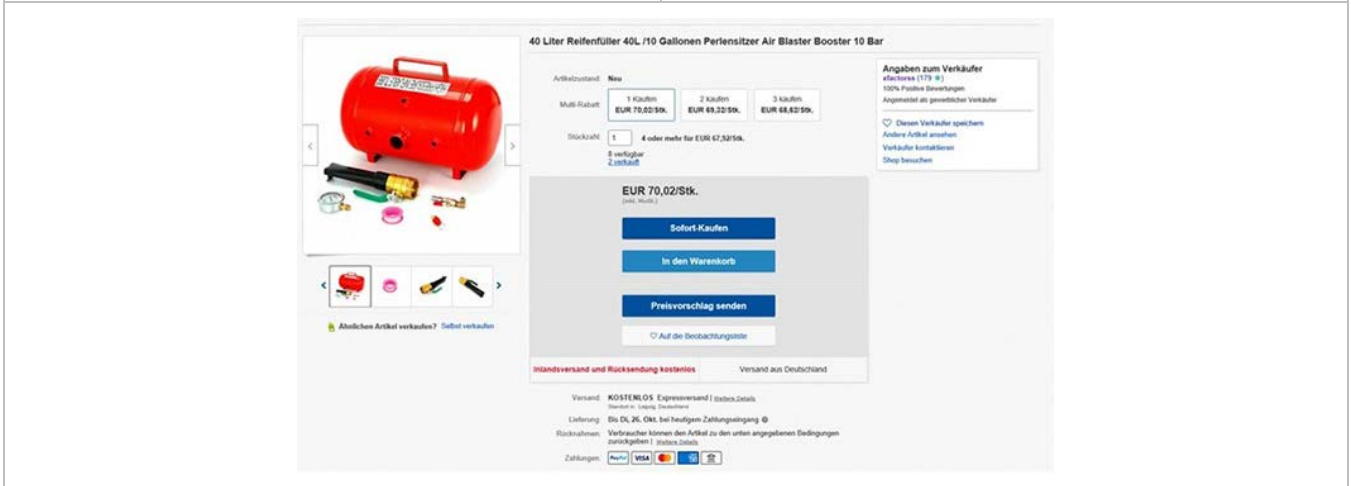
40 Liter Reifenfüller 40L /10 Gallonen Perlensitzer Air Blaster Booster 10 Bar

Artikelzustand: Neu

Multi-Rabatt:

| 1 Kaufen | 2 kaufen | 3 kaufen |
|---|---|---|
| EUR 70,02/Stk. | EUR 69,32/Stk. | EUR 68,62/Stk. |

Stückzahl: 1 4 oder mehr für EUR 67,52/Stk.

8 verfügbar
2 verkauft

EUR 70,02/Stk.
(inkl. MwSt.)

Sofort-Kaufen

In den Warenkorb

Preisvorschlag senden

♡ Auf die Beobachtungsliste

Inlandsversand und Rücksendung kostenlos

Versand aus Deutschland

Versand: KOSTENLOS Expressversand | Weitere Details
Standort in: Leipzig, Deutschland

Lieferung: Bis Di, 26. Okt. bei heutigem Zahlungseingang

Rücknahmen: Verbraucher können den Artikel zu den unten angegebenen Bedingungen zurückgeben | Weitere Details

Zahlungen: PayPal VISA

Angaben zum Verkäufer
efactoress (179 ★)
100% Positive Bewertungen
Angemeldet als gewerblicher Verkäufer

♡ Diesen Verkäufer speichern
Andere Artikel ansehen
Verkäufer kontaktieren
Shop besuchen

Ähnlichen Artikel verkaufen? Selbst verkaufen